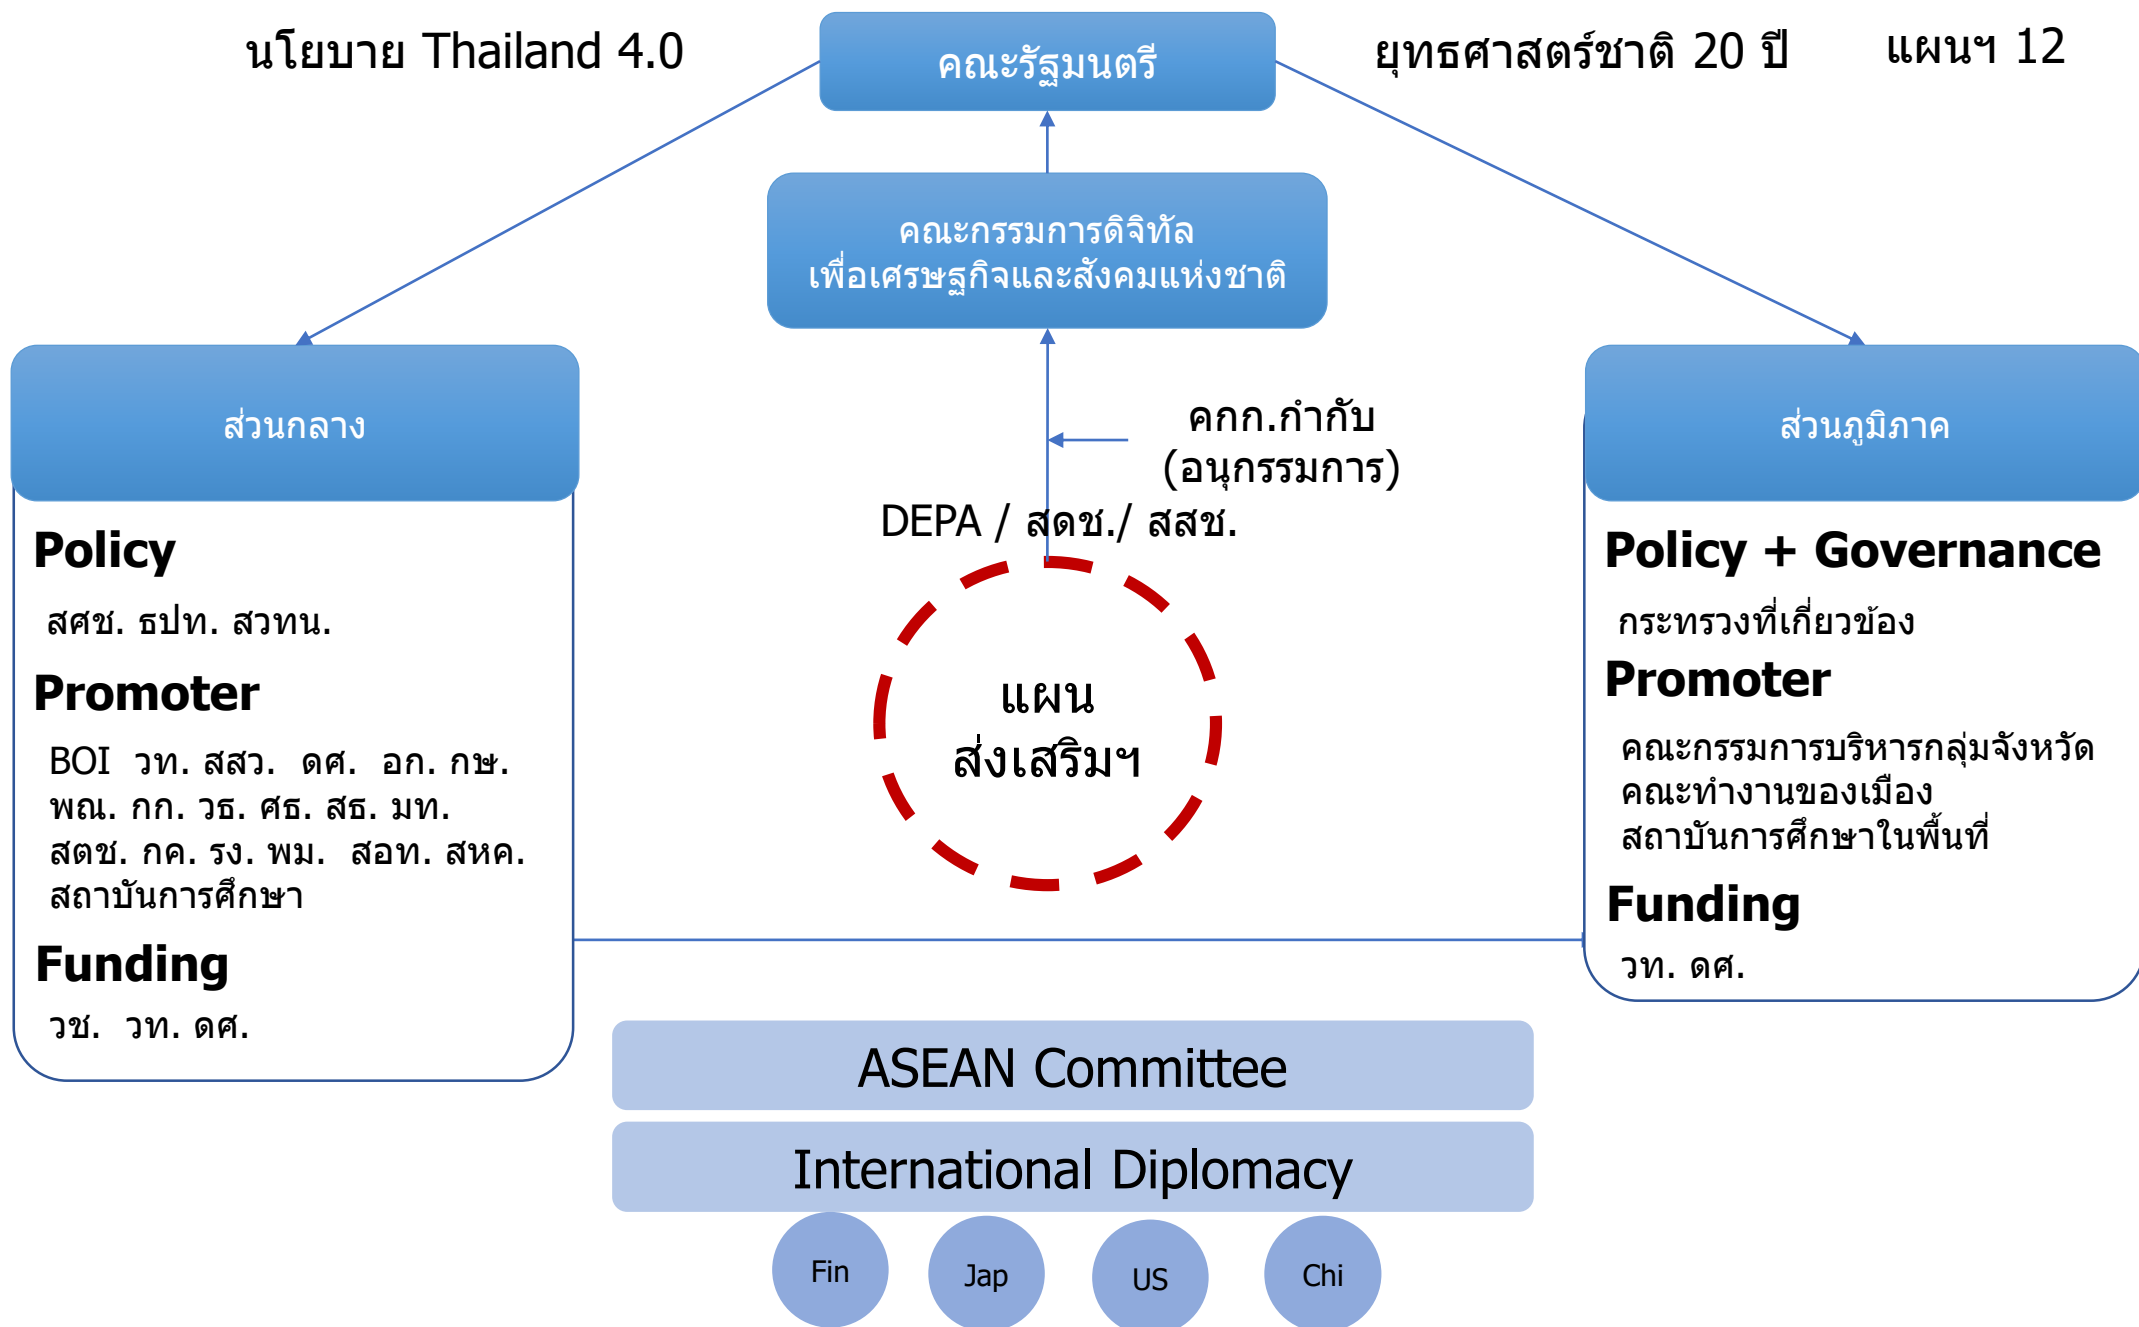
นโยบาย Thailand 4.0

คณะรัฐมนตรี

ยุทธศาสตร์ชาติ 20 ปี

แผนฯ 12

คณะกรรมการดิจิทัลเพื่อเศรษฐกิจและสังคมแห่งชาติ

ส่วนกลาง

ส่วนภูมิภาค

คกก.กำกับ (อนุกรรมการ)

DEPA / สดช./ สสช.

Policy

สศช. ธปท. สวทน.

Promoter

BOI วท. สสว. ดศ. อก. กษ. พณ. กก. วธ. ศธ. สธ. มท. สตช. กค. รง. พม. สอท. สหค. สถาบันการศึกษา

Funding

วช. วท. ดศ.

แผนส่งเสริมฯ

Policy + Governance

กระทรวงที่เกี่ยวข้อง

Promoter

คณะกรรมการบริหารกลุ่มจังหวัด คณะทำงานของเมือง สถาบันการศึกษาในพื้นที่

Funding

วท. ดศ.

ASEAN Committee

International Diplomacy

Fin

Jap

US

Chi